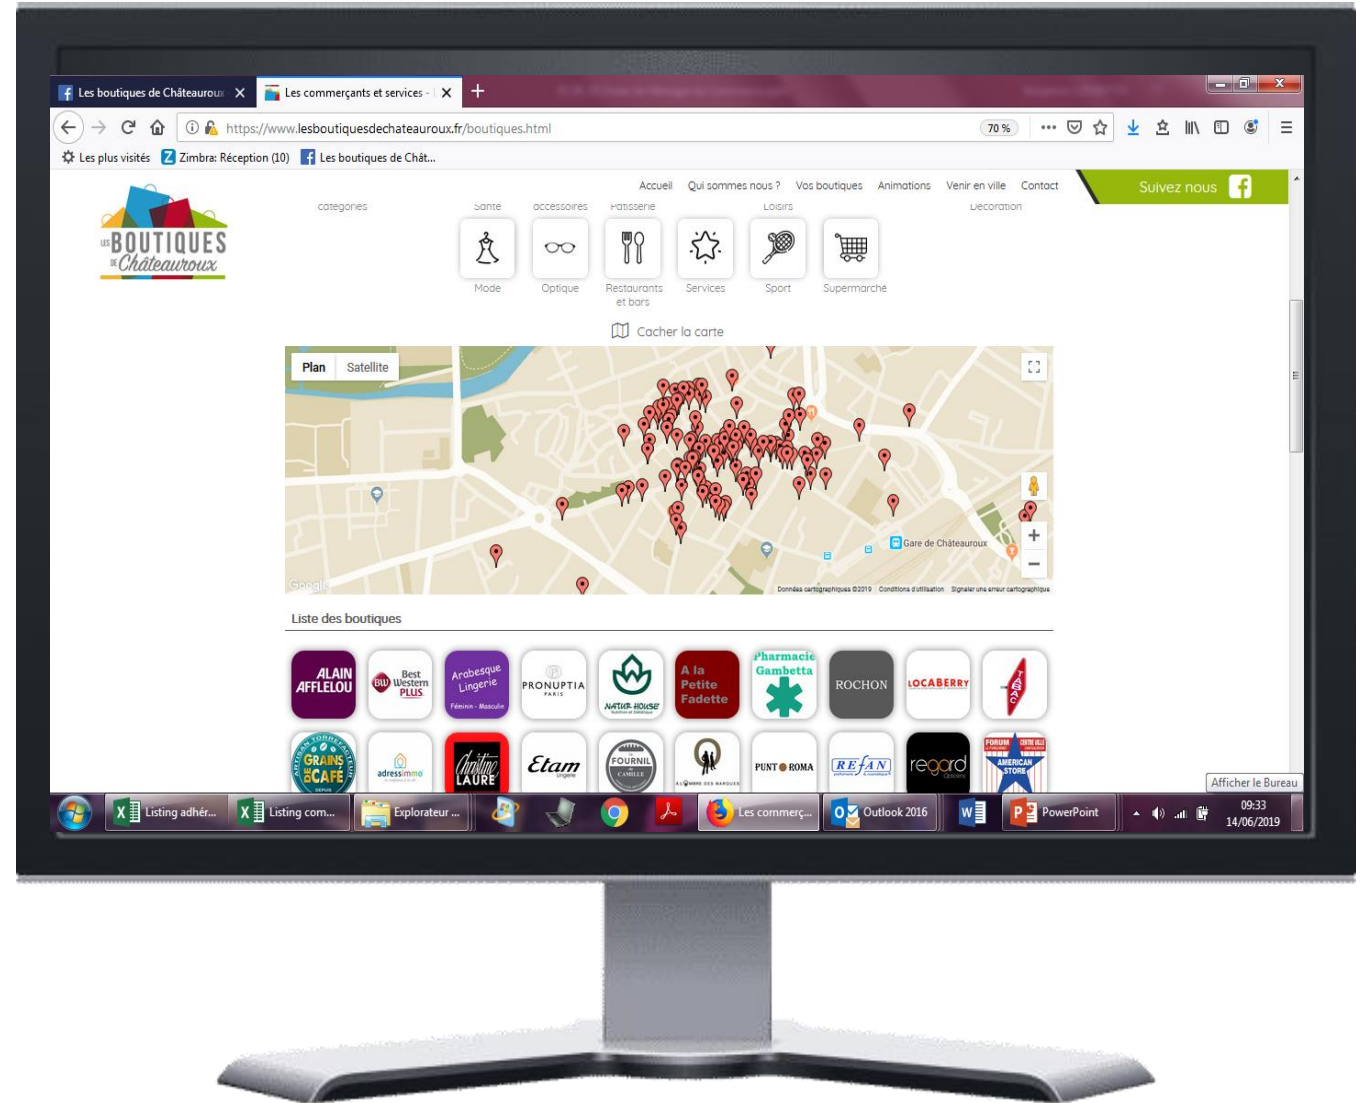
Les boutiques de Châteauroux ✕ | Les commerçants et services - ✕ | +

https://www.lesboutiquesdechateauroux.fr/boutiques.html 70 %

Les plus visités | Zimbra: Réception (10) | Les boutiques de Chât...

LES BOUTIQUES DE Châteauroux

Accueil | Qui sommes nous ? | Vos boutiques | Animations | Venir en ville | Contact

Suivez nous

catégories | Santé | accessoires | Pâtisserie | Loisirs | Décoration

Mode | Optique | Restaurants et bars | Services | Sport | Supermarché

Cacher la carte

Plan | Satellite

Gare de Châteauroux

Google

Données cartographiques ©2019 | Conditions d'utilisation | Signaler une erreur cartographique

Liste des boutiques

ALAIN AFFLELOU | BW Best Western PLUS | Arabesque Lingerie Féminin - Masculin | PRONUPTIA PARIS | NATUR HOUSE | A la Petite Fadette | Pharmacie Gambetta | ROCHON | LOCABERRY |

GRAINS DE CAFÉ | adressimmo | Christine LAURE | Etam Lingerie | FOURNIL CAMILLE | PUNT ROMA | REFAN | regard Opticiens | FORUM CENTRE VILLE AMERICAN STORE

Afficher le Bureau

Listing adhér... | Listing com... | Explorateur ... | Les commerç... | Outlook 2016 | PowerPoint

09:33
14/06/2019